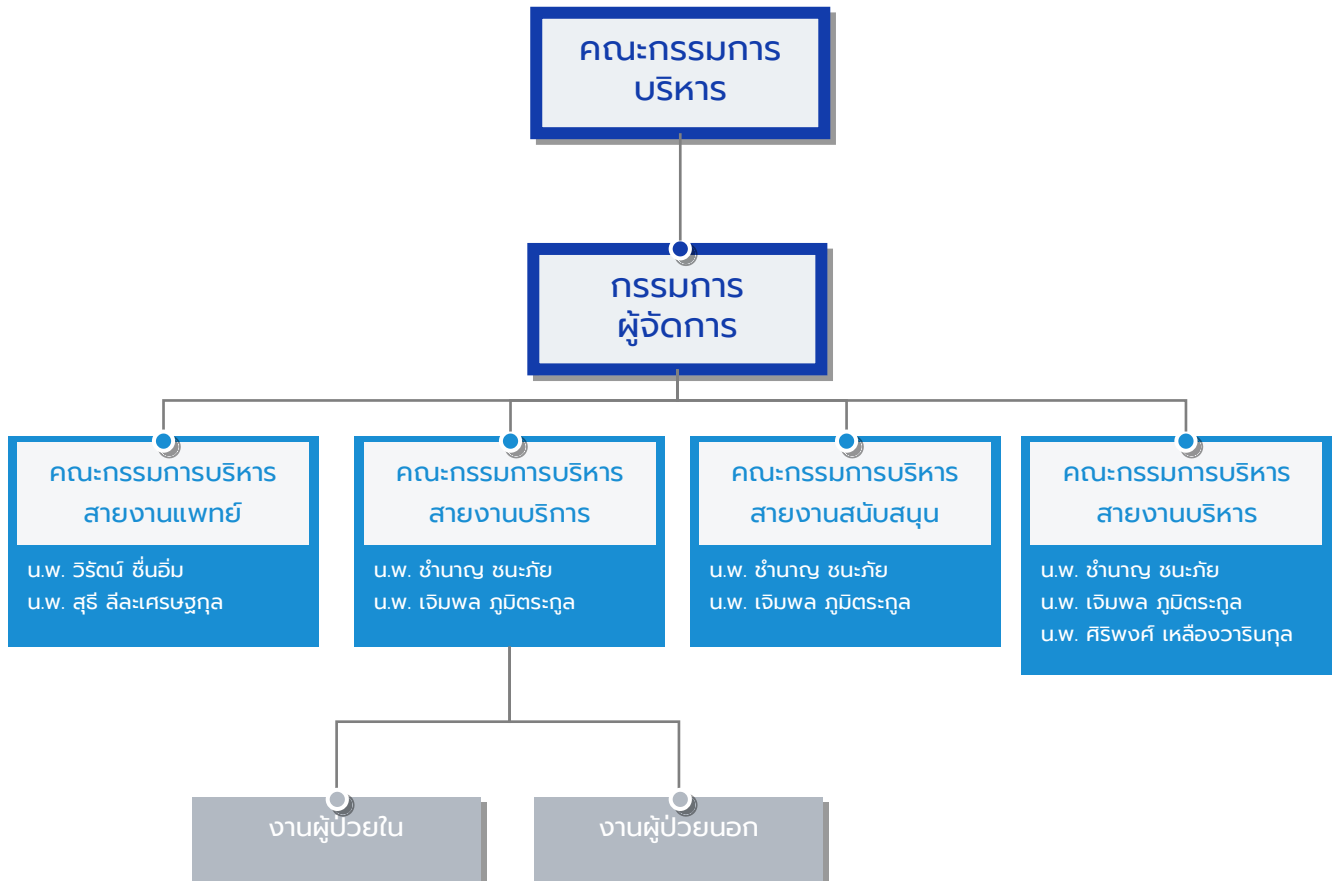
คณะกรรมการ
บริหาร

กรรมการ
ผู้จัดการ

คณะกรรมการบริหาร
สายงานแพทย์

น.พ. วิรัตน์ ชื่นอิ่ม
น.พ. สุธี ลีละเศรษฐกุล

คณะกรรมการบริหาร
สายงานบริการ

น.พ. ชำนาญ ชนะภัย
น.พ. เจิมพล ภูมิตระกูล

คณะกรรมการบริหาร
สายงานสนับสนุน

น.พ. ชำนาญ ชนะภัย
น.พ. เจิมพล ภูมิตระกูล

คณะกรรมการบริหาร
สายงานบริหาร

น.พ. ชำนาญ ชนะภัย
น.พ. เจิมพล ภูมิตระกูล
น.พ. ศิริพงศ์ เหลืองวารินกุล

งานผู้ป่วยใน

งานผู้ป่วยนอก